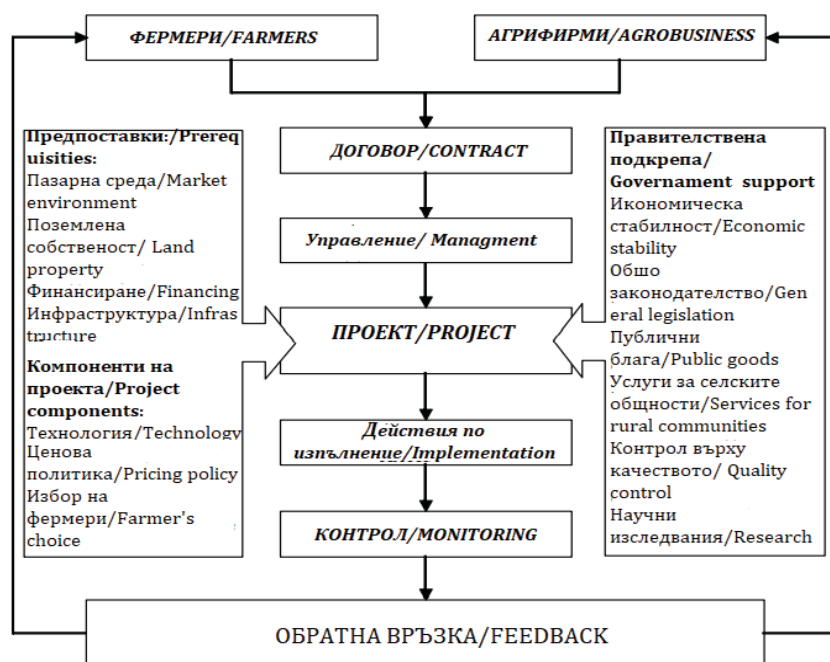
ФЕРМЕРИ/FARMERS

АГРИФИРМИ/AGROBUSINESS

ДОГОВОР/CONTRACT

Предпоставки:/Prerequisities:
Пазарна среда/Market environment
Поземлена собственост/ Land property
Финансиране/Financing
Инфраструктура/Infrastructure

Компоненти на проекта/Project components:
Технология/Technology
Ценова политика/Pricing policy
Избор на фермери/Farmer's choice

Управление/ Managment

ПРОЕКТ/PROJECT

Действия по изпълнение/Implementation

КОНТРОЛ/MONITORING

Правителствена подкрепа/ Government support
Икономическа стабилност/Economic stability
Обшо законодателство/General legislation
Публични блага/Public goods
Услуги за селските общности/Services for rural communities
Контрол върху качеството/ Quality control
Научни изследвания/Research

ОБРАТНА ВРЪЗКА/FEEDBACK